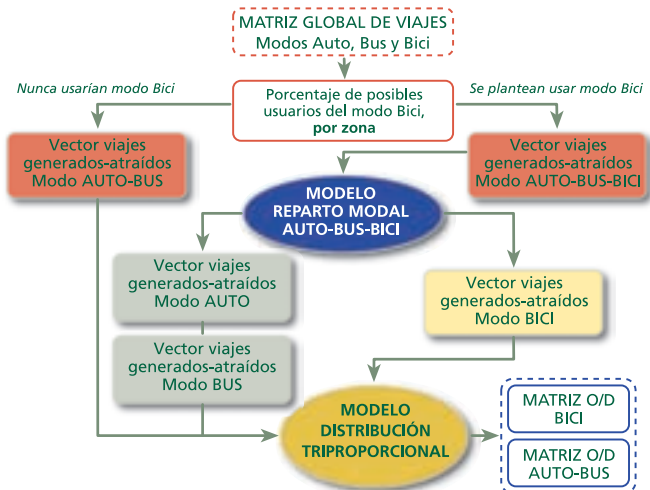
MATRIZ GLOBAL DE VIAJES
Modos Auto, Bus y Bici

Nunca usarían modo Bici

Porcentaje de posibles usuarios del modo Bici, **por zona**

Se plantean usar modo Bici

Vector viajes generados-atraídos Modo AUTO-BUS

Vector viajes generados-atraídos Modo AUTO-BUS-BICI

MODELO REPARTO MODAL AUTO-BUS-BICI

Vector viajes generados-atraídos Modo AUTO

Vector viajes generados-atraídos Modo BICI

Vector viajes generados-atraídos Modo BUS

MODELO DISTRIBUCIÓN TRIPROPORCIONAL

MATRIZ O/D BICI

MATRIZ O/D AUTO-BUS